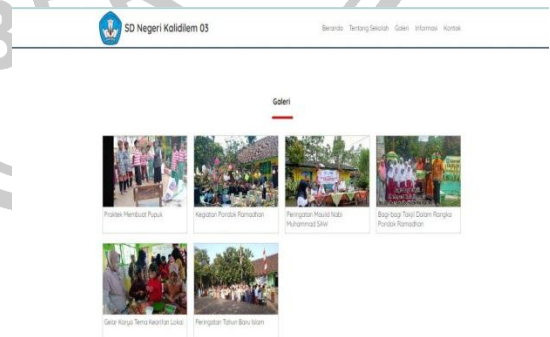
SD Negeri Kalidilem 03

Beranda Tentang Sekolah Galeri Informasi Kontak

Galeri

Praktek Membuat Pupuk

Kegiatan Pondok Ramadhan

Peringatan Maulid Nabi Muhammad SAW

Bagi-bagi Takjil Dalam Rangka Pondok Ramadhan

Gelar Karya Tema Kearifan Lokal

Peringatan Tahun Baru Islam